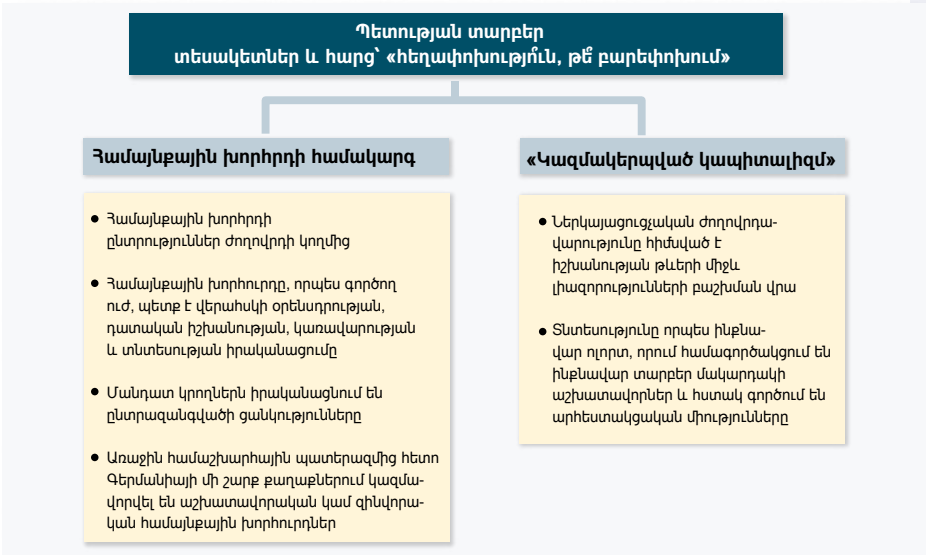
Պետության տարբեր տեսակետներ և հարց՝ «հեղափոխությո՞ւն, թե՞ բարեփոխում»

Համայնքային խորհրդի համակարգ

● Համայնքային խորհրդի ընտրություններ ժողովրդի կողմից

● Համայնքային խորհուրդը, որպես գործող ուժ, պետք է վերահսկի օրենսդրության, դատական իշխանության, կառավարության և տնտեսության իրականացումը

● Մանդատ կրողներն իրականացնում են ընտրազանգվածի ցանկությունները

● Առաջին համաշխարհային պատերազմից հետո Գերմանիայի մի շարք քաղաքներում կազմավորվել են աշխատավորական կամ զինվորական համայնքային խորհուրդներ

«Կազմակերպված կապիտալիզմ»

● Ներկայացուցչական ժողովրդավարությունը հիմնված է իշխանության թևերի միջև լիազորությունների բաշխման վրա

● Տնտեսությունը որպես ինքնավար ոլորտ, որում համագործակցում են ինքնավար տարբեր մակարդակի աշխատավորներ և հստակ գործում են արհեստակցական միությունները